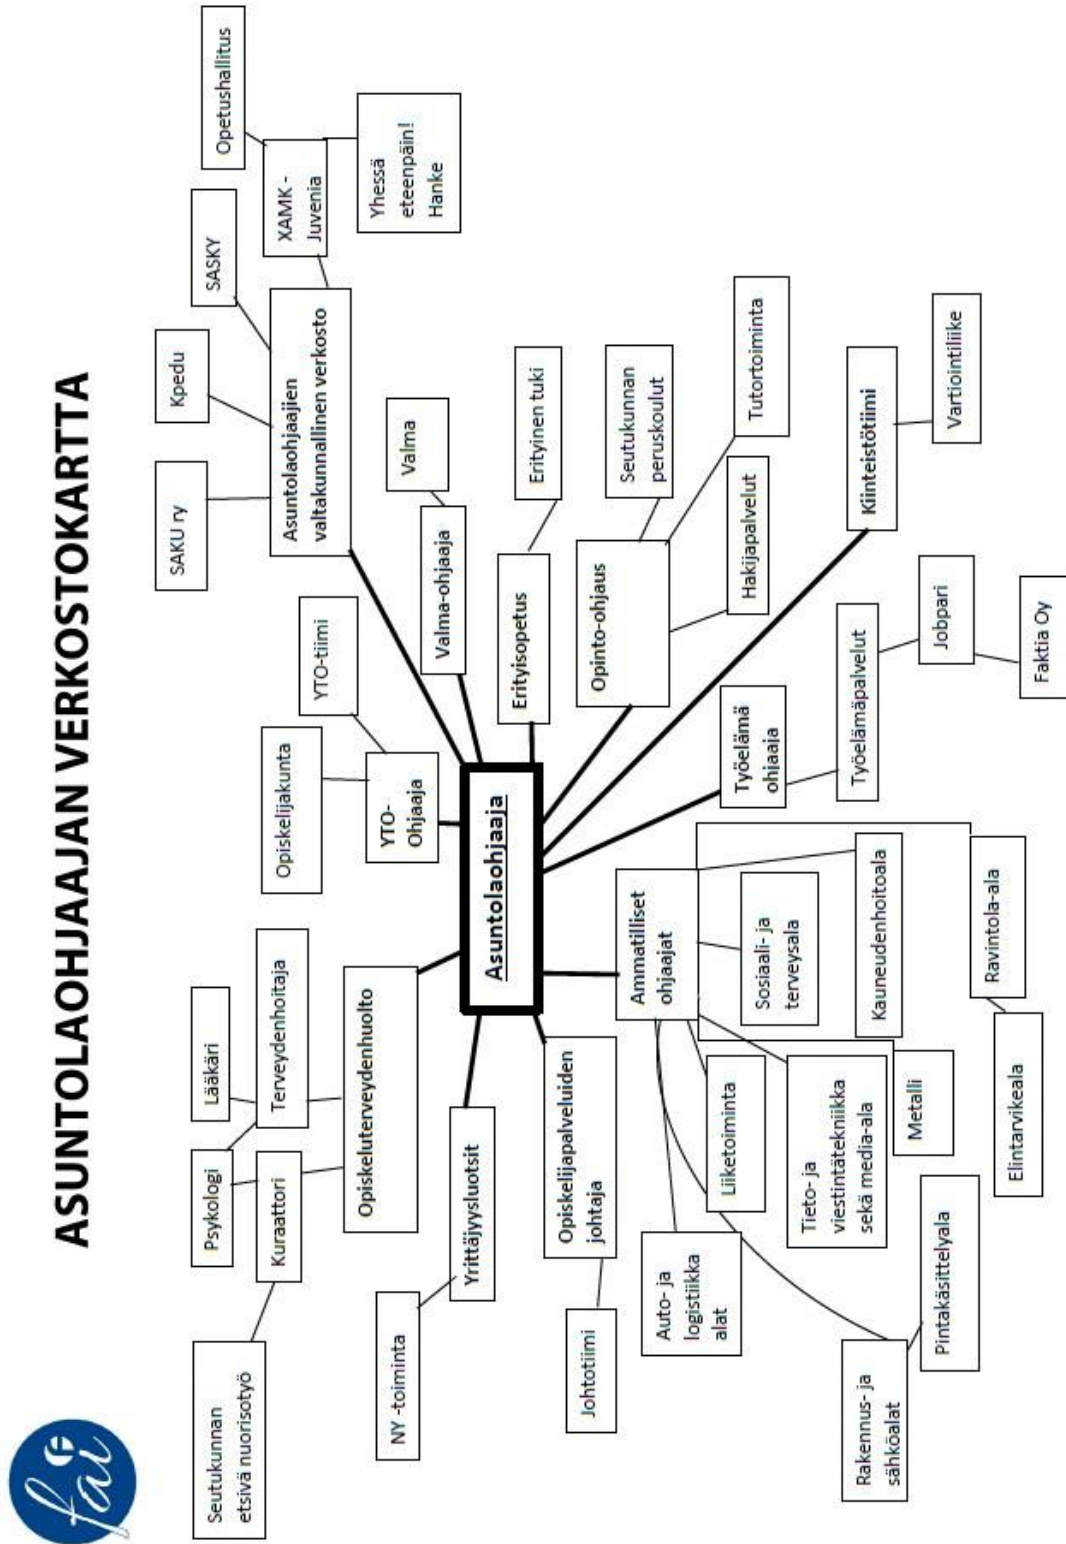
ASUNTOLAOHJAAJAN VERKOSTOKARTTA

Asuntolaohjaaja

SAKU ry

Kpedu

SASKY

Asuntolaohjaajien valtakunnallinen verkosto

XAMK - Juvenia

Opetushallitus

Yhessä eteenpäin! Hanke

Valma

Valma-ohjaaja

Erityinen tuki

Erityisopetus

Seutukunnan peruskoulut

Opinto-ohjaus

Tutortoiminta

Hakijapalvelut

Kiinteistötiimi

Vartiointiliike

YTO-tiimi

Opiskelijakunta

YTO-Ohjaaja

Työelämä ohjaaja

Työelämäpalvelut

Jobpari

Faktia Oy

Lääkäri

Terveydenhoitaja

Psykologi

Kuraattori

Opiskeluterveydenhuolto

Seutukunnan etsivä nuorisotyö

NY -toiminta

Yrittäjyysluotsit

Opiskelijapalveluiden johtaja

Johtotiimi

Ammatilliset ohjaajat

Sosiaali- ja terveysala

Kauneudenhoitoala

Ravintola-ala

Elintarvikeala

Metalli

Tieto- ja viestintätekniikka sekä media-ala

Liiketoiminta

Auto- ja logistiikka alat

Pintakäsittelyala

Rakennus- ja sähköalat